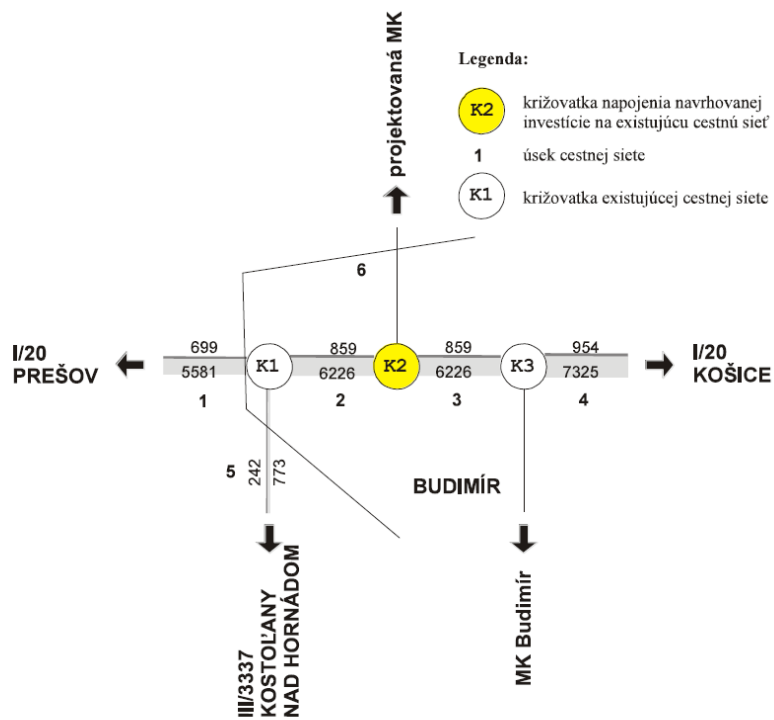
projektovaná MK

Legenda:

K2 križovatka napojenia navrhovanej investície na existujúcu cestnú sieť

1 úsek cestnej siete

K1 križovatka existujúcej cestnej siete

6

I/20
PREŠOV

699
5581
1

K1

859
6226
2

K2

859
6226
3

K3

954
7325
4

I/20
KOŠICE

5
242
773

BUDIMÍR

III/3337
KOSTOĽANY
NAD HORNÁDOM

MK Budimír